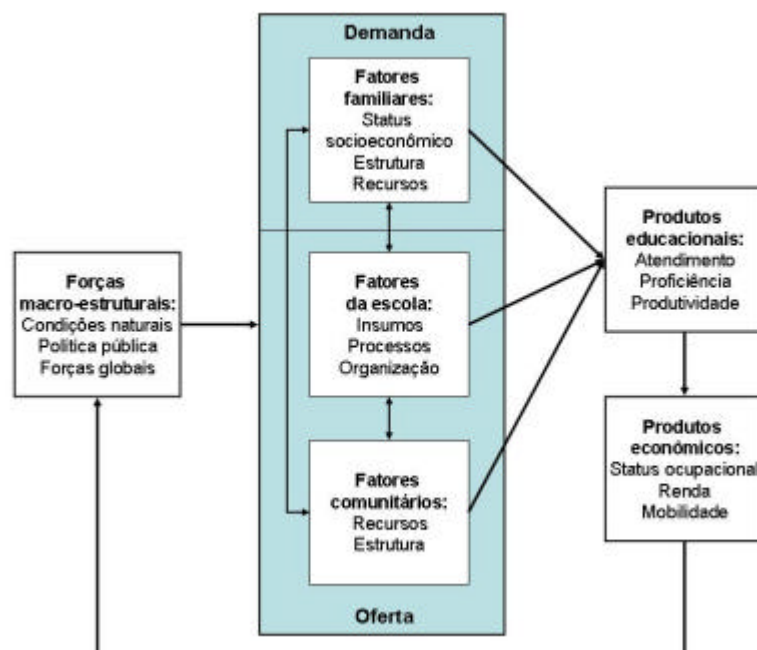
Demanda

Fatores familiares:
Status socioeconômico
Estrutura
Recursos

Forças macro-estruturais:
Condições naturais
Política pública
Forças globais

Fatores da escola:
Insumos
Processos
Organização

Fatores comunitários:
Recursos
Estrutura

Oferta

Produtos educacionais:
Atendimento
Proficiência
Produtividade

Produtos econômicos:
Status ocupacional
Renda
Mobilidade